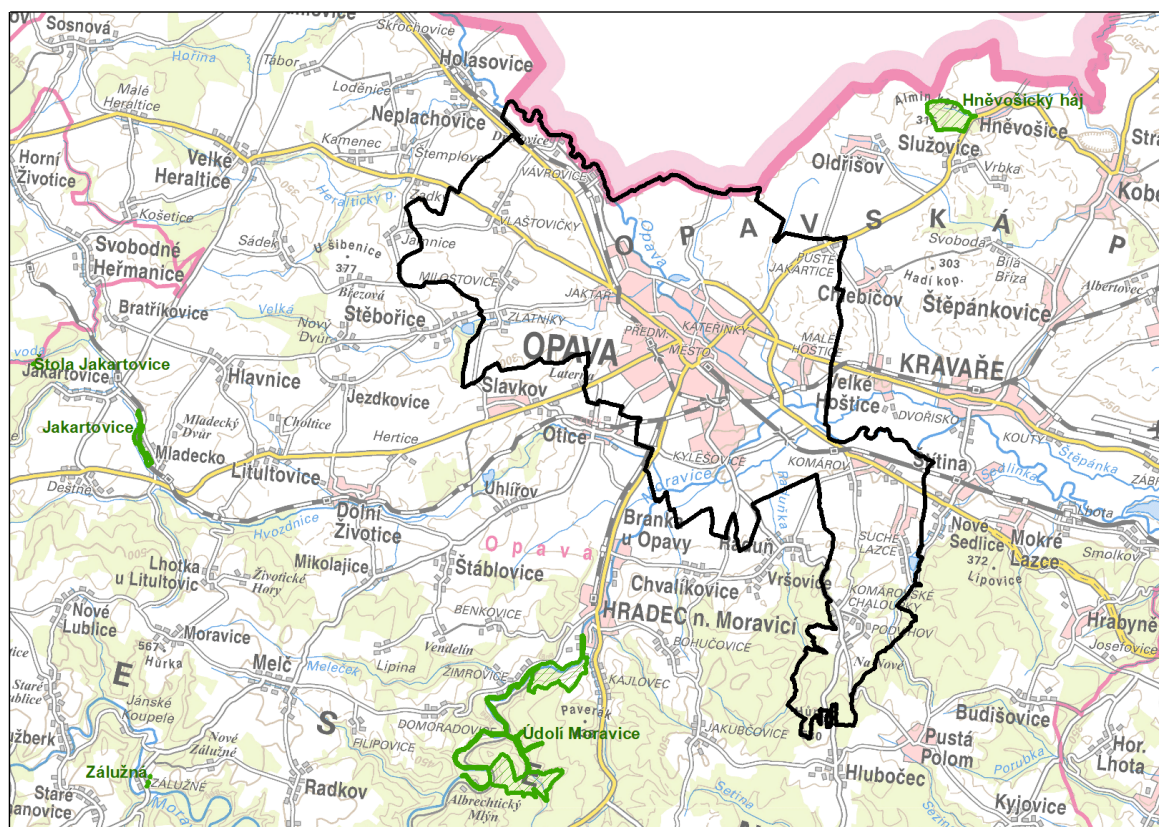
Sosnová
Skrochovice
Holasovice
Hořina
Tábor
Loděnice
Malé Heraltice
Neplachovice
Kamenec
Dvořisko
Štemplovec
Horní Životice
Velké Heraltice
Heraltický p.
VAVROVICE
Oldřišov
Služovice
Vrbka
Hněvošický háj
Almin
Hněvošice
Košetice
VLAŠŤOVIČKY
Svobodné Heřmanice
Sádek
U šibenice 377
Jamnice
O P A V S K Á P
Opava
PUSTÉ JAKARTICE
Svoboda
303
Hadí kop.
Bílá Bříza
Albertovec
MILOSTOVICE
Březová
JAKTAŘ
Chabičov
Štěpánkovice
Bratříkovice
Velká
Stěbořice
ZLATNÍKY
KATEŘINKY
Nový Dvůr
PŘEDM.
OPAVA
MĚSTO
MALÉ HOŠTICE
KRAVAŘE
Štola Jakartovice
Jakartovice
Hlavnice
Slavkov
Kateřinky
Velké Hoštice
Jakartovice
Mladecký Dvůr
Jezdkovice
DVOŘISKO
Choltice
Hertice
Otice
Mladecko
KYLEŠOVICE
KOMÁROV
Štěpánka
KOUTY
Sedlinka
Litultovice
Sětina
ZÁBŘEH
Děštné
Uhlířov
Ravdice
Hvozdnice
Dolní Životice
Branka u Opavy
Raduňka
Raduň
Nové Sedlice
Mokré Lazce
SUCHÉ LAZCE
Lhotka u Litultovic
Mikolajice
Opava
372
Lipovice
Smolkov
Štáblovice
Životické Hory
Chvalíkovice
Vršovice
KOMÁROVSKÉ CHALOUPKY
Nové Lublice
BENKOVICE
HRADEC n. Moravicí
Hrabyně
567 Hůrka
Moravice
BOHUČOVICE
PODHOV
Josefovice
Vendelín
E
Meleček
Melč
Lipina
ŽIMROVICE
Na Nové
Staré Lublice
Jánské Koupele
KAJLOVEC
Paverak
Budišovice
S
DOMORADOVICE
Údolí Moravice
JAKUBČOVICE
Pustá Polom
Nové Záluží
FILIPOVICE
Porubka
Hor. Lhota
Záluží
ZÁLUŽNÉ
Hlubočec
Seitna
Staré Hanovice
Radkov
Albrechtický Mlýn
Kyjovice
Mora